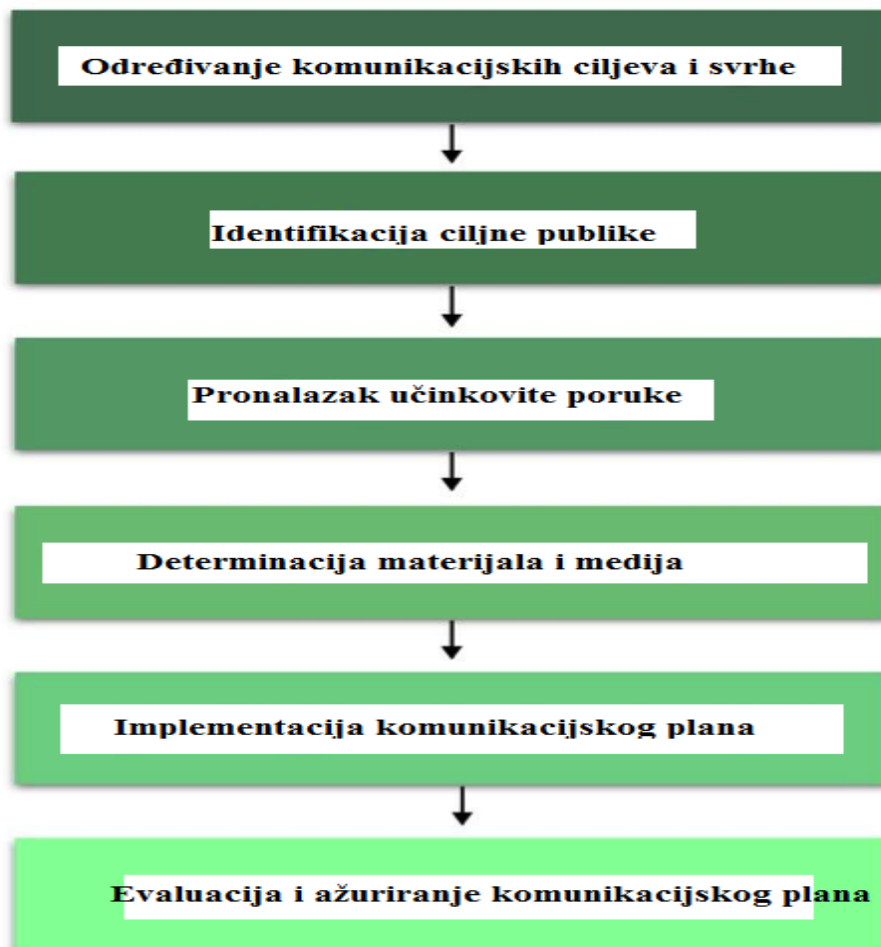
Određivanje komunikacijskih ciljeva i svrhe

Identifikacija ciljne publike

Pronalazak učinkovite poruke

Determinacija materijala i medija

Implementacija komunikacijskog plana

Evaluacija i ažuriranje komunikacijskog plana